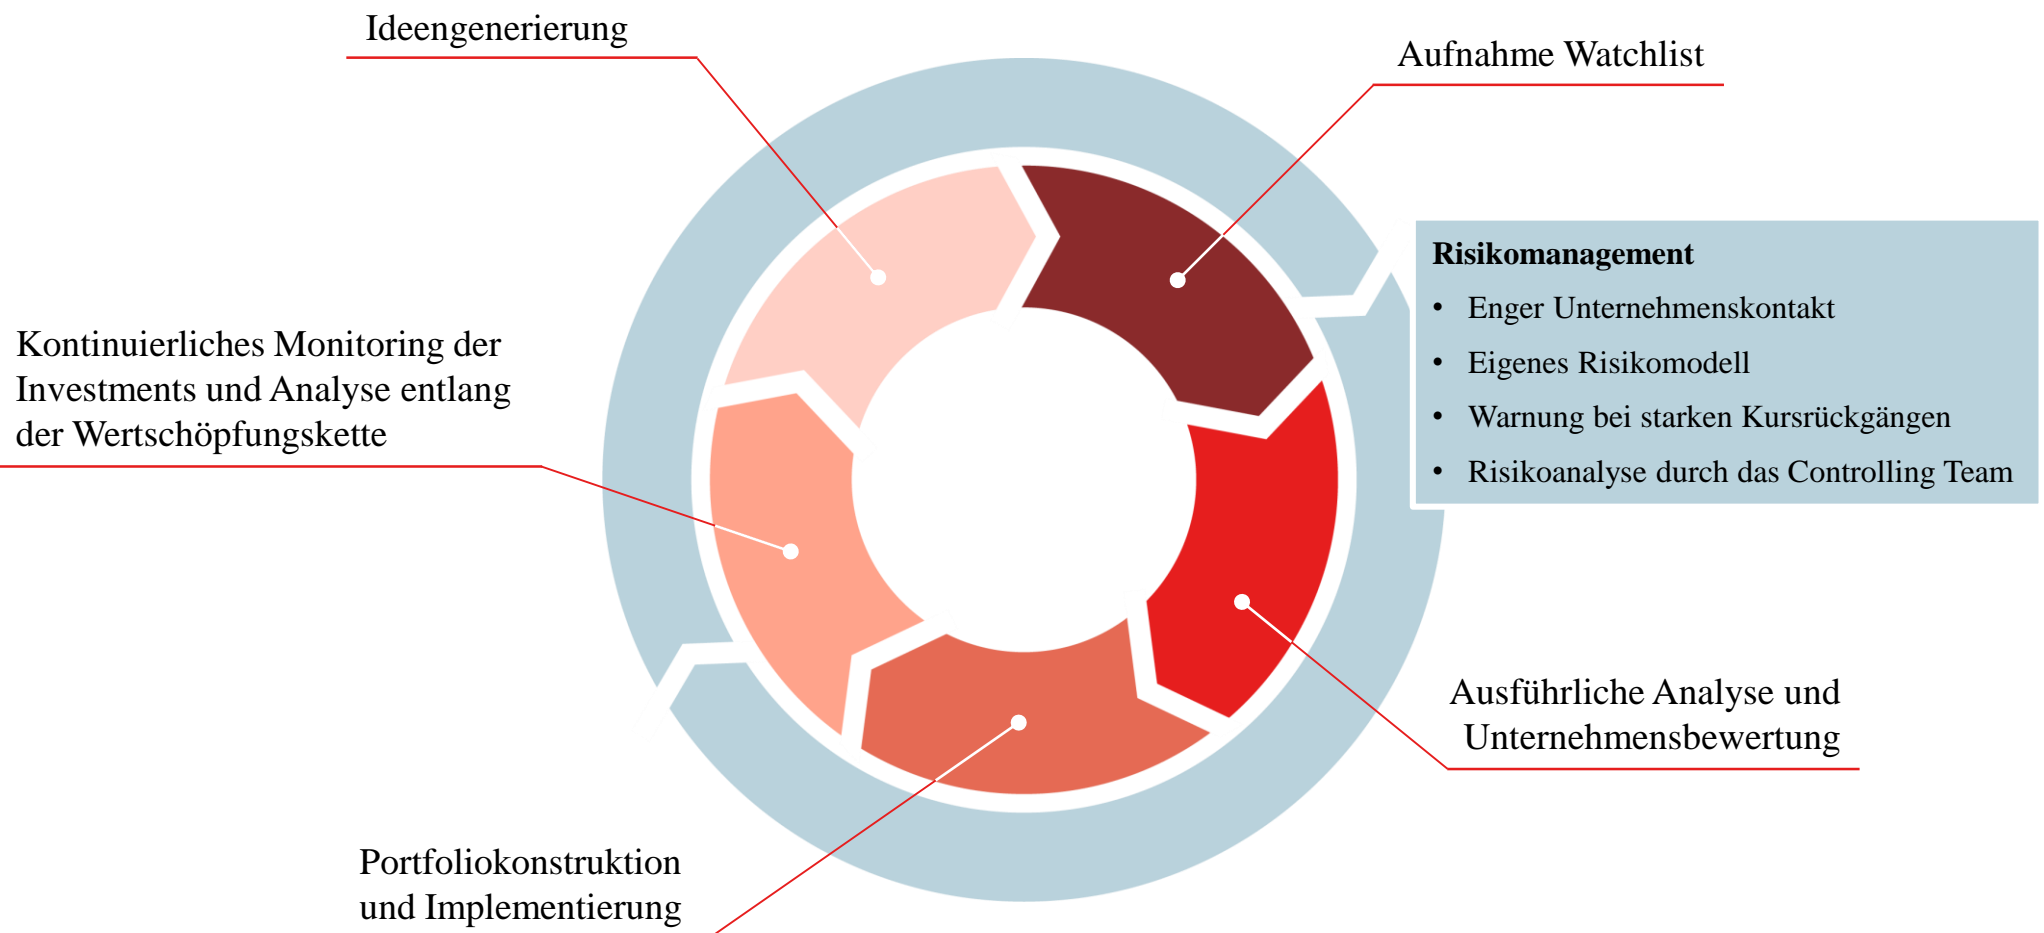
Ideengenerierung

Aufnahme Watchlist

Risikomanagement
- Enger Unternehmenskontakt
- Eigenes Risikomodell
- Warnung bei starken Kursrückgängen
- Risikoanalyse durch das Controlling Team

Kontinuierliches Monitoring der Investments und Analyse entlang der Wertschöpfungskette

Ausführliche Analyse und Unternehmensbewertung

Portfoliokonstruktion und Implementierung